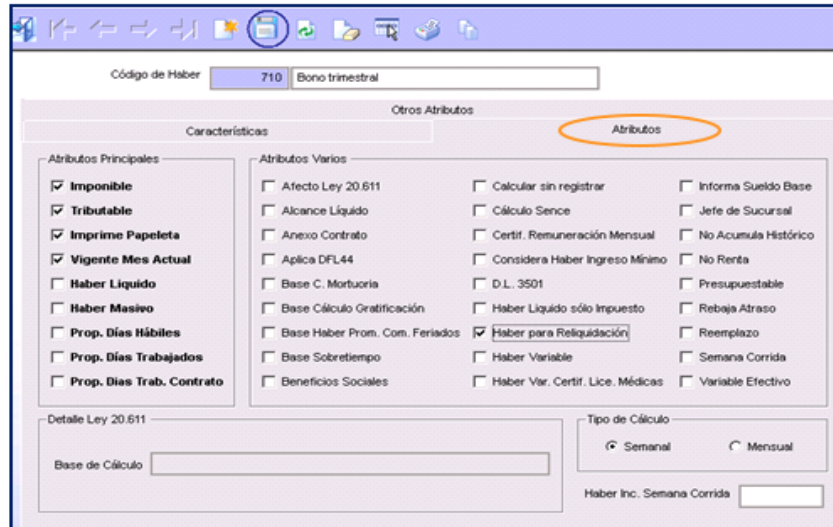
Código de Haber 710 Bono trimestral

Otros Atributos

Características

Atributos

Atributos Principales

☑ Imponible
☑ Tributable
☑ Imprime Papeleta
☑ Vigente Mes Actual
☐ Haber Liquido
☐ Haber Masivo
☐ Prop. Días Hábiles
☐ Prop. Días Trabajados
☐ Prop. Dias Trab. Contrato

Atributos Varios

☐ Afecto Ley 20.611
☐ Alcance Líquido
☐ Anexo Contrato
☐ Aplica DFL44
☐ Base C. Mortuoria
☐ Base Cálculo Gratificación
☐ Base Haber Prom. Com. Feriados
☐ Base Sobretiempo
☐ Beneficios Sociales

☐ Calcular sin registrar
☐ Cálculo Sence
☐ Certif. Remuneración Mensual
☐ Considera Haber Ingreso Mínimo
☐ D.L. 3501
☐ Haber Liquido sólo Impuesto
☑ Haber para Reliquidación
☐ Haber Variable
☐ Haber Var. Certif. Lice. Médicas

☐ Informa Sueldo Base
☐ Jefe de Sucursal
☐ No Acumula Histórico
☐ No Renta
☐ Presupuestable
☐ Rebaja Atraso
☐ Reemplazo
☐ Semana Corrida
☐ Variable Efectivo

Detalle Ley 20.611

Base de Cálculo

Tipo de Cálculo

◉ Semanal
○ Mensual

Haber Inc. Semana Corrida